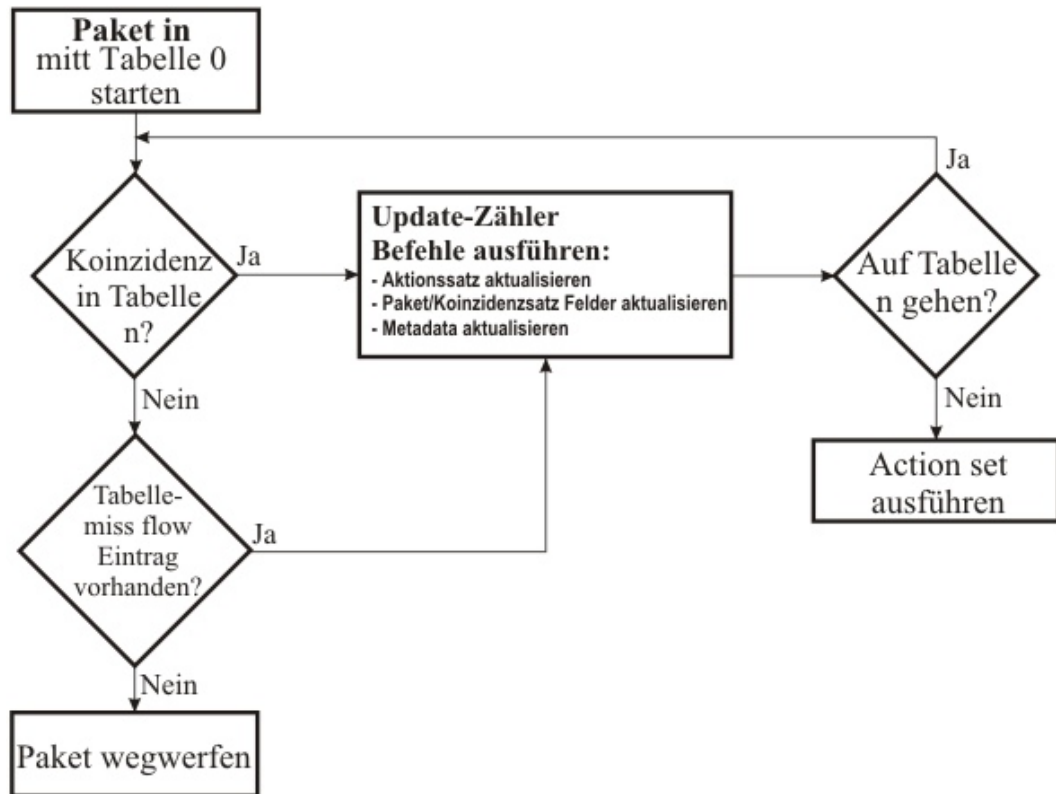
Paket in mitt Tabelle 0 starten

Ja

Koinzidenz in Tabelle n?

Ja

Update-Zähler
Befehle ausführen:
- Aktionssatz aktualisieren
- Paket/Koinzidenzsatz Felder aktualisieren
- Metadata aktualisieren

Auf Tabelle n gehen?

Nein

Nein

Action set ausführen

Tabelle-miss flow Eintrag vorhanden?

Ja

Nein

Paket wegwerfen